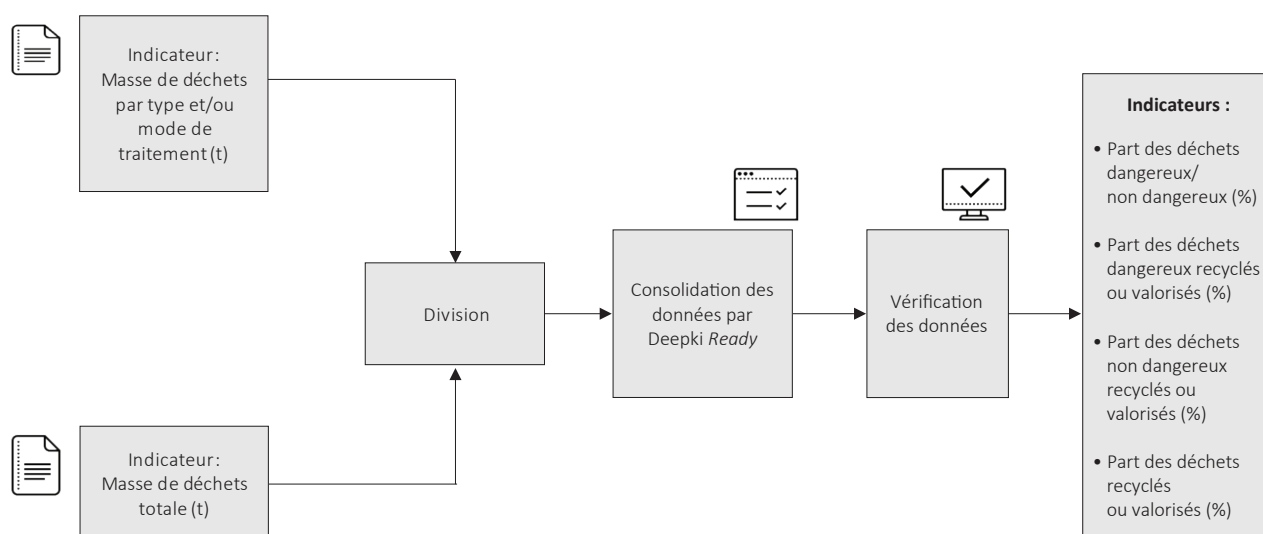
Indicateur : Masse de déchets par type et/ou mode de traitement (t)

Indicateur : Masse de déchets totale (t)

Division

Consolidation des données par Deepki *Ready*

Vérification des données

**Indicateurs :**

• Part des déchets dangereux/ non dangereux (%)

• Part des déchets dangereux recyclés ou valorisés (%)

• Part des déchets non dangereux recyclés ou valorisés (%)

• Part des déchets recyclés ou valorisés (%)